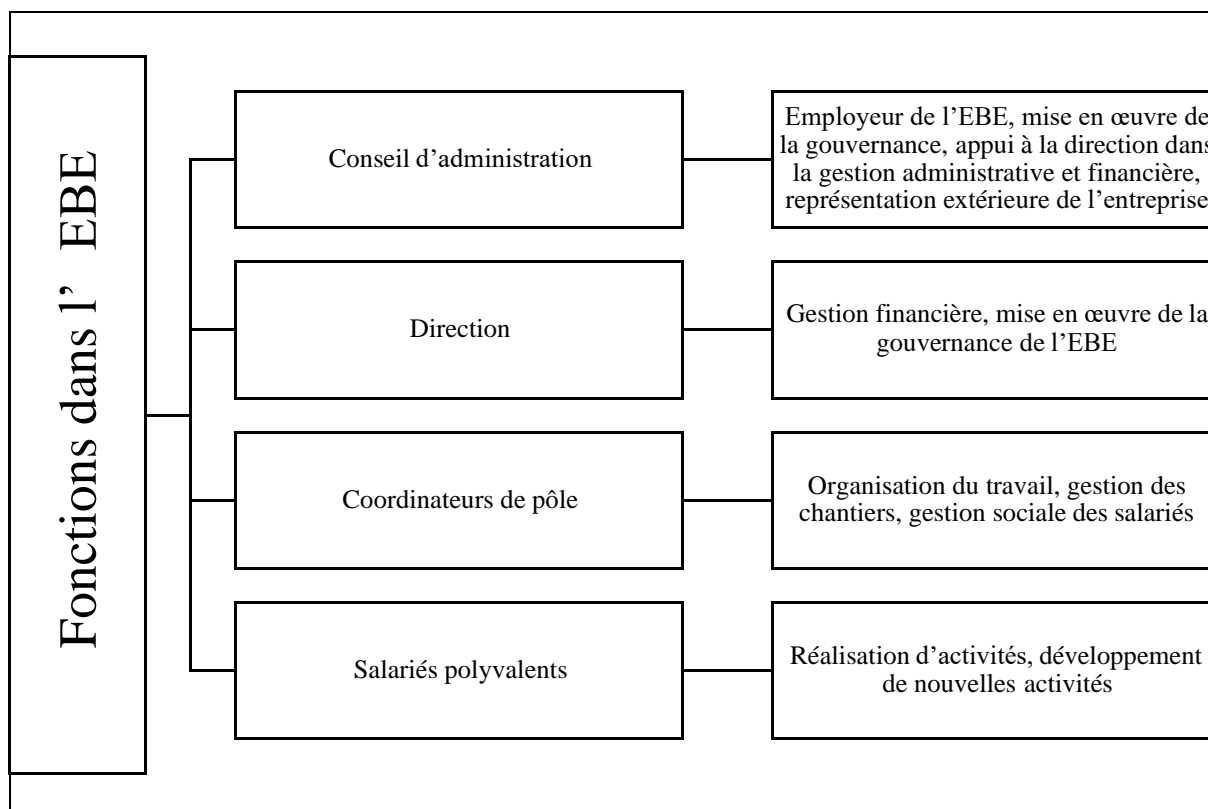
Fonctions dans l' EBE

Conseil d'administration

Employeur de l'EBE, mise en œuvre de la gouvernance, appui à la direction dans la gestion administrative et financière, représentation extérieure de l'entreprise

Direction

Gestion financière, mise en œuvre de la gouvernance de l'EBE

Coordinateurs de pôle

Organisation du travail, gestion des chantiers, gestion sociale des salariés

Salariés polyvalents

Réalisation d'activités, développement de nouvelles activités